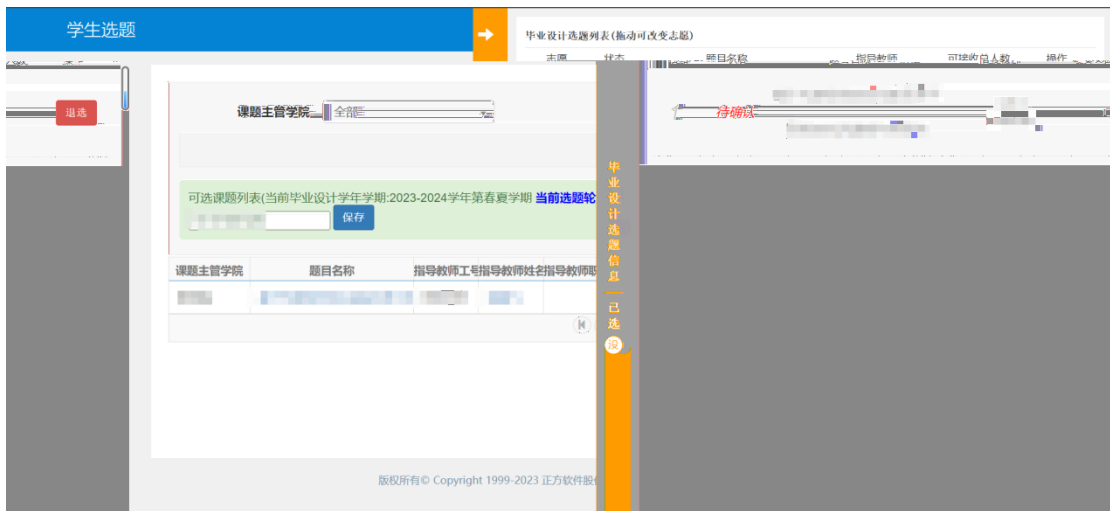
学生选题

毕业设计选题列表(拖动可改变志愿)

志愿 状态 题目名称 指导教师 可接收总人数 操作

退选

待确认

课题主管学院 全部

可选课题列表(当前毕业设计学年学期:2023-2024学年第春夏学期 当前选题轮

保存

| 课题主管学院 | 题目名称 | 指导教师工号 | 指导教师姓名 | 指导教师职 |
|---|---|---|---|---|
| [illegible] | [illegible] | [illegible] | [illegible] | |

毕业设计选题信息

已选

0

版权所有© Copyright 1999-2023 正方软件股份